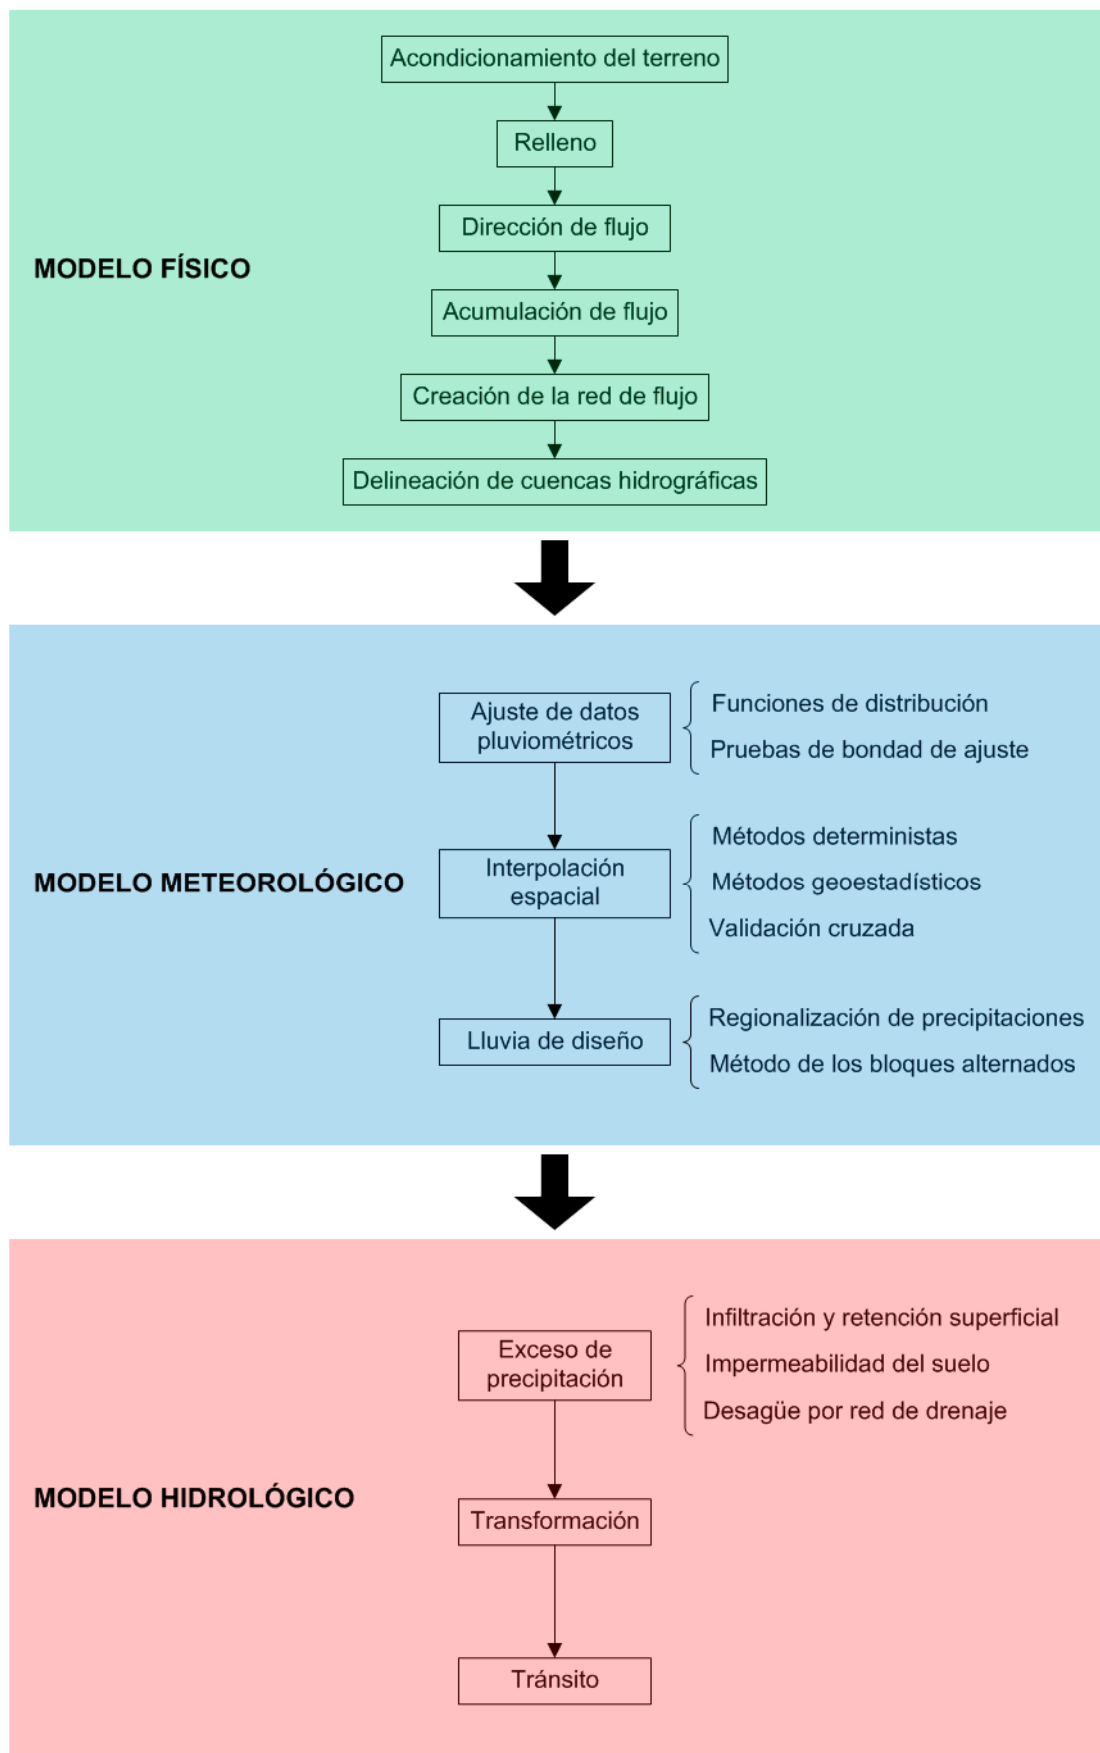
MODELO FÍSICO

Acondicionamiento del terreno

Relleno

Dirección de flujo

Acumulación de flujo

Creación de la red de flujo

Delineación de cuencas hidrográficas

MODELO METEOROLÓGICO

Ajuste de datos pluviométricos

Funciones de distribución
Pruebas de bondad de ajuste

Interpolación espacial

Métodos deterministas
Métodos geoestadísticos
Validación cruzada

Lluvia de diseño

Regionalización de precipitaciones
Método de los bloques alternados

MODELO HIDROLÓGICO

Exceso de precipitación

Infiltración y retención superficial
Impermeabilidad del suelo
Desagüe por red de drenaje

Transformación

Tránsito